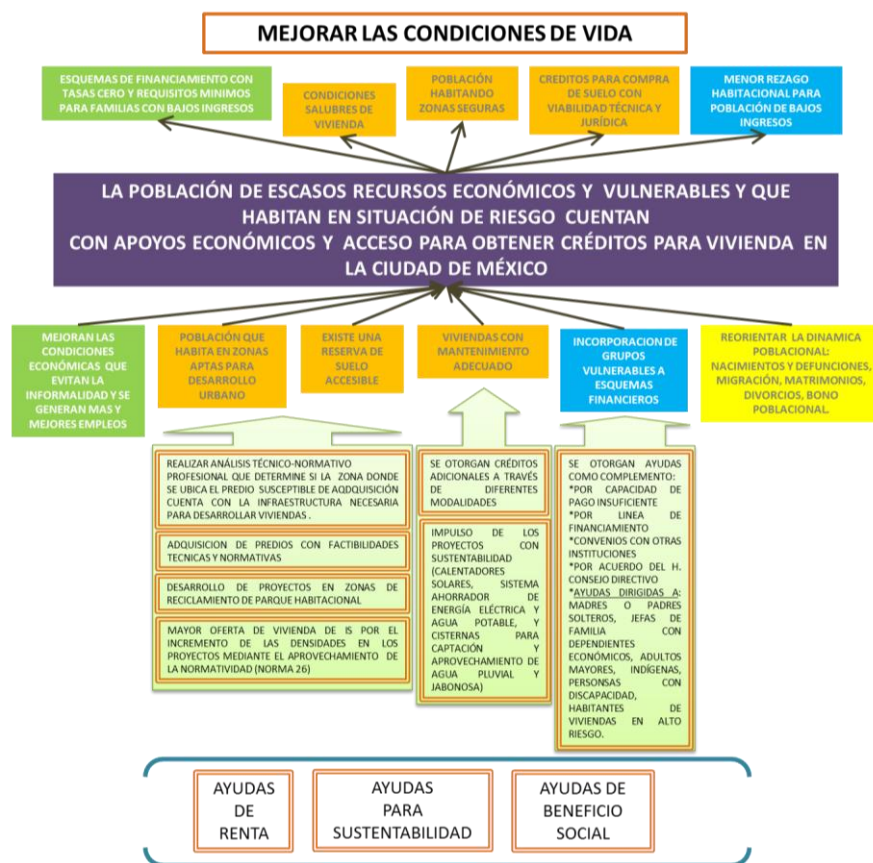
MEJORAR LAS CONDICIONES DE VIDA

ESQUEMAS DE FINANCIAMIENTO CON TASAS CERO Y REQUISITOS MINIMOS PARA FAMILIAS CON BAJOS INGRESOS

CONDICIONES SALUBRES DE VIVIENDA

POBLACIÓN HABITANDO ZONAS SEGURAS

CREDITOS PARA COMPRA DE SUELO CON VIABILIDAD TÉCNICA Y JURÍDICA

MENOR REZAGO HABITACIONAL PARA POBLACIÓN DE BAJOS INGRESOS

LA POBLACIÓN DE ESCASOS RECURSOS ECONÓMICOS Y VULNERABLES Y QUE HABITAN EN SITUACIÓN DE RIESGO CUENTAN CON APOYOS ECONÓMICOS Y ACCESO PARA OBTENER CRÉDITOS PARA VIVIENDA EN LA CIUDAD DE MÉXICO

MEJORAN LAS CONDICIONES ECONÓMICAS QUE EVITAN LA INFORMALIDAD Y SE GENERAN MAS Y MEJORES EMPLEOS

POBLACIÓN QUE HABITA EN ZONAS APTAS PARA DESARROLLO URBANO

EXISTE UNA RESERVA DE SUELO ACCESIBLE

VIVIENDAS CON MANTENIMIENTO ADECUADO

INCORPORACION DE GRUPOS VULNERABLES A ESQUEMAS FINANCIEROS

REORIENTAR LA DINAMICA POBLACIONAL: NACIMIENTOS Y DEFUNCIONES, MIGRACIÓN, MATRIMONIOS, DIVORCIOS, BONO POBLACIONAL.

REALIZAR ANÁLISIS TÉCNICO-NORMATIVO PROFESIONAL QUE DETERMINE SI LA ZONA DONDE SE UBICA EL PREDIO SUSCEPTIBLE DE AQDQUISICIÓN CUENTA CON LA INFRAESTRUCTURA NECESARIA PARA DESARROLLAR VIVIENDAS .

ADQUISICION DE PREDIOS CON FACTIBILIDADES TECNICAS Y NORMATIVAS

DESARROLLO DE PROYECTOS EN ZONAS DE RECICLAMIENTO DE PARQUE HABITACIONAL

MAYOR OFERTA DE VIVIENDA DE IS POR EL INCREMENTO DE LAS DENSIDADES EN LOS PROYECTOS MEDIANTE EL APROVECHAMIENTO DE LA NORMATIVIDAD (NORMA 26)

SE OTORGAN CRÉDITOS ADICIONALES A TRAVÉS DE DIFERENTES MODALIDADES

IMPULSO DE LOS PROYECTOS CON SUSTENTABILIDAD (CALENTADORES SOLARES, SISTEMA AHORRADOR DE ENERGÍA ELÉCTRICA Y AGUA POTABLE, Y CISTERNAS PARA CAPTACIÓN Y APROVECHAMIENTO DE AGUA PLUVIAL Y JABONOSA)

SE OTORGAN AYUDAS COMO COMPLEMENTO:
*POR CAPACIDAD DE PAGO INSUFICIENTE
*POR LINEA DE FINANCIAMIENTO
*CONVENIOS CON OTRAS INSTITUCIONES
*POR ACUERDO DEL H. CONSEJO DIRECTIVO
*AYUDAS DIRIGIDAS A: MADRES O PADRES SOLTEROS, JEFAS DE FAMILIA CON DEPENDIENTES ECONÓMICOS, ADULTOS MAYORES, INDÍGENAS, PERSONAS CON DISCAPACIDAD, HABITANTES DE VIVIENDAS EN ALTO RIESGO.

AYUDAS DE RENTA

AYUDAS PARA SUSTENTABILIDAD

AYUDAS DE BENEFICIO SOCIAL